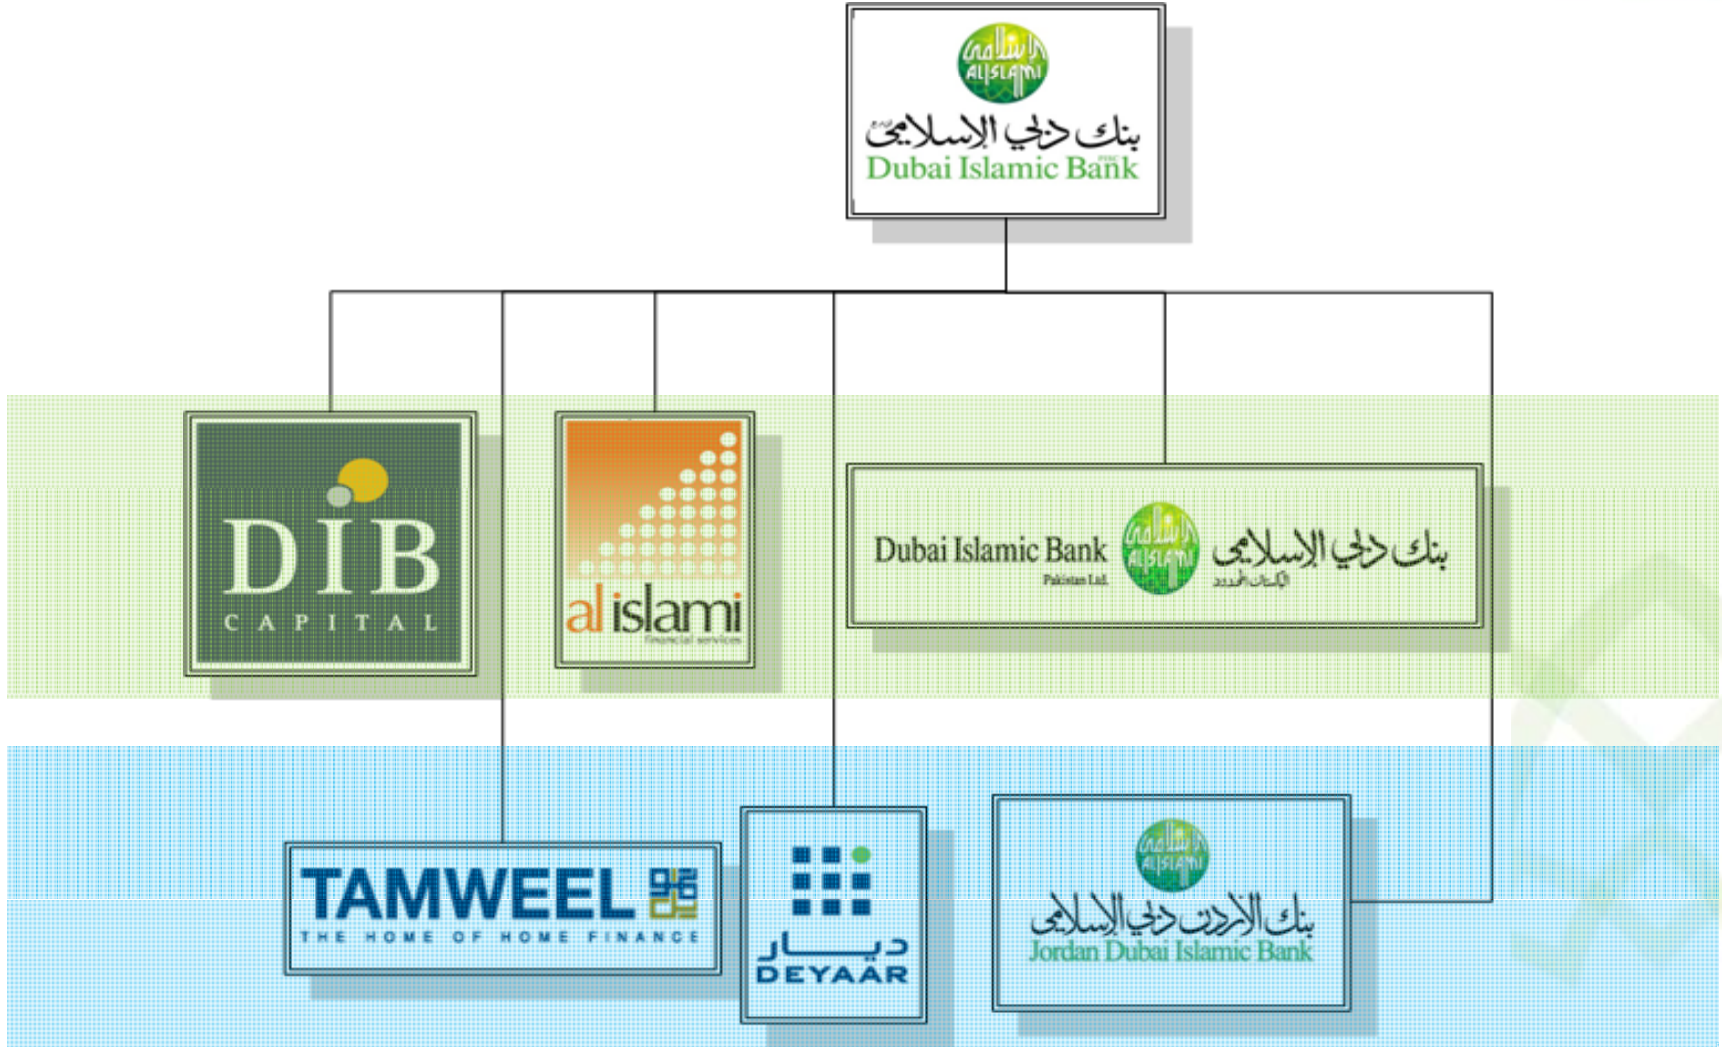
الإسلامي
ALISLAMI
بنك دبي الإسلامي
Dubai Islamic Bank

DIB
CAPITAL

al islami
financial services

Dubai Islamic Bank
Pakistan Ltd.
الإسلامي
ALISLAMI
بنك دبي الإسلامي
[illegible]

TAMWEEL
THE HOME OF HOME FINANCE

ديار
DEYAAR

الإسلامي
ALISLAMI
بنك الأردن دبي الإسلامي
Jordan Dubai Islamic Bank